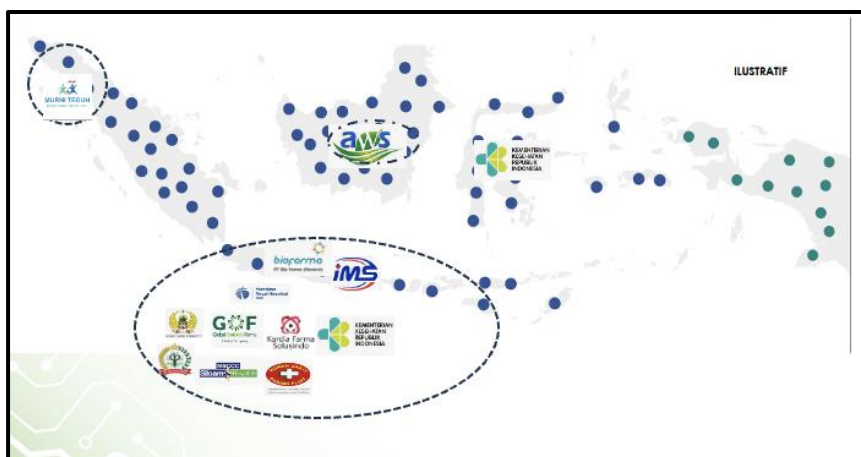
ILUSTRATIF

MURNI TEGUH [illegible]

aws

KEMENTERIAN KESEHATAN REPUBLIK INDONESIA

biofarma PT Bio Farma (Persero)

iMS

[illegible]

GOF Global Onkologi Farma

Kardia Farma Solusindo

KEMENTERIAN KESEHATAN REPUBLIK INDONESIA

Siloam Hospitals

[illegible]